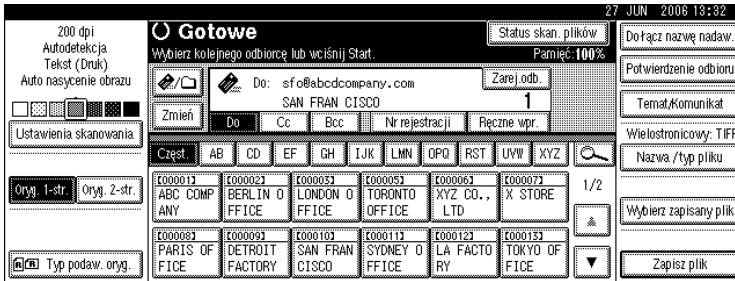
27 JUN 2006 13:32

200 dpi
Autodetekcja
Tekst (Druk)
Auto nasycenie obrazu

Ustawienia skanowania

Oryg. 1-str.
Oryg. 2-str.

Typ podaw. oryg.

Gotowe
Wybierz kolejnego odbiorcę lub wciśnij Start.
Status skan. plików
Pamięć: 100%

Do: sfo@abcdcompany.com
SAN FRAN CISCO
Zarej.odb.
1
Zmień
Do
Cc
Bcc
Nr rejestracji
Ręczne wpr.

Częst.
AB
CD
EF
GH
IJK
LMN
OPQ
RST
UVW
XYZ

| [00001] ABC COMPANY | [00002] BERLIN OFFICE | [00003] LONDON OFFICE | [00005] TORONTO OFFICE | [00006] XYZ CO., LTD | [00007] X STORE |
|---|---|---|---|---|---|
| [00008] PARIS OFFICE | [00009] DETROIT FACTORY | [00010] SAN FRAN CISCO | [00011] SYDNEY OFFICE | [00012] LA FACTORY | [00013] TOKYO OFFICE |

1/2

Dołącz nazwę nadaw.
Potwierdzenie odbioru
Temat/Komunikat
Wielostronicowy: TIFF
Nazwa /typ pliku
Wybierz zapisany plik
Zapisz plik